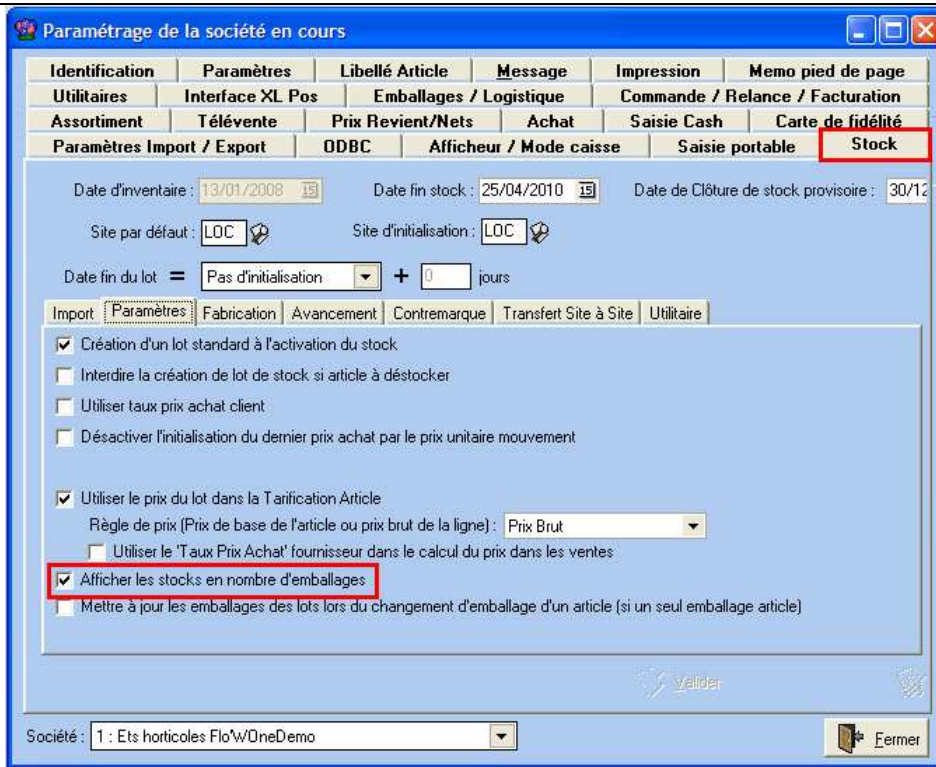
Paramétrage de la société en cours

Identification | Paramètres | Libellé Article | Message | Impression | Memo pied de page
Utilitaires | Interface XL Pos | Emballages / Logistique | Commande / Relance / Facturation
Assortiment | Télévente | Prix Revient/Nets | Achat | Saisie Cash | Carte de fidélité
Paramètres Import / Export | ODBC | Afficheur / Mode caisse | Saisie portable | Stock

Date d'inventaire : 13/01/2008
Date fin stock : 25/04/2010
Date de Clôture de stock provisoire : 30/12

Site par défaut : LOC
Site d'initialisation : LOC

Date fin du lot = Pas d'initialisation + 0 jours

Import | Paramètres | Fabrication | Avancement | Contremarque | Transfert Site à Site | Utilitaire

Création d'un lot standard à l'activation du stock
Interdire la création de lot de stock si article à déstocker
Utiliser taux prix achat client
Désactiver l'initialisation du dernier prix achat par le prix unitaire mouvement

Utiliser le prix du lot dans la Tarification Article
Règle de prix (Prix de base de l'article ou prix brut de la ligne) : Prix Brut
Utiliser le 'Taux Prix Achat' fournisseur dans le calcul du prix dans les ventes
Afficher les stocks en nombre d'emballages
Mettre à jour les emballages des lots lors du changement d'emballage d'un article (si un seul emballage article)

Valider

Société : 1 : Ets horticoles Flo'WOneDemo

Fermer